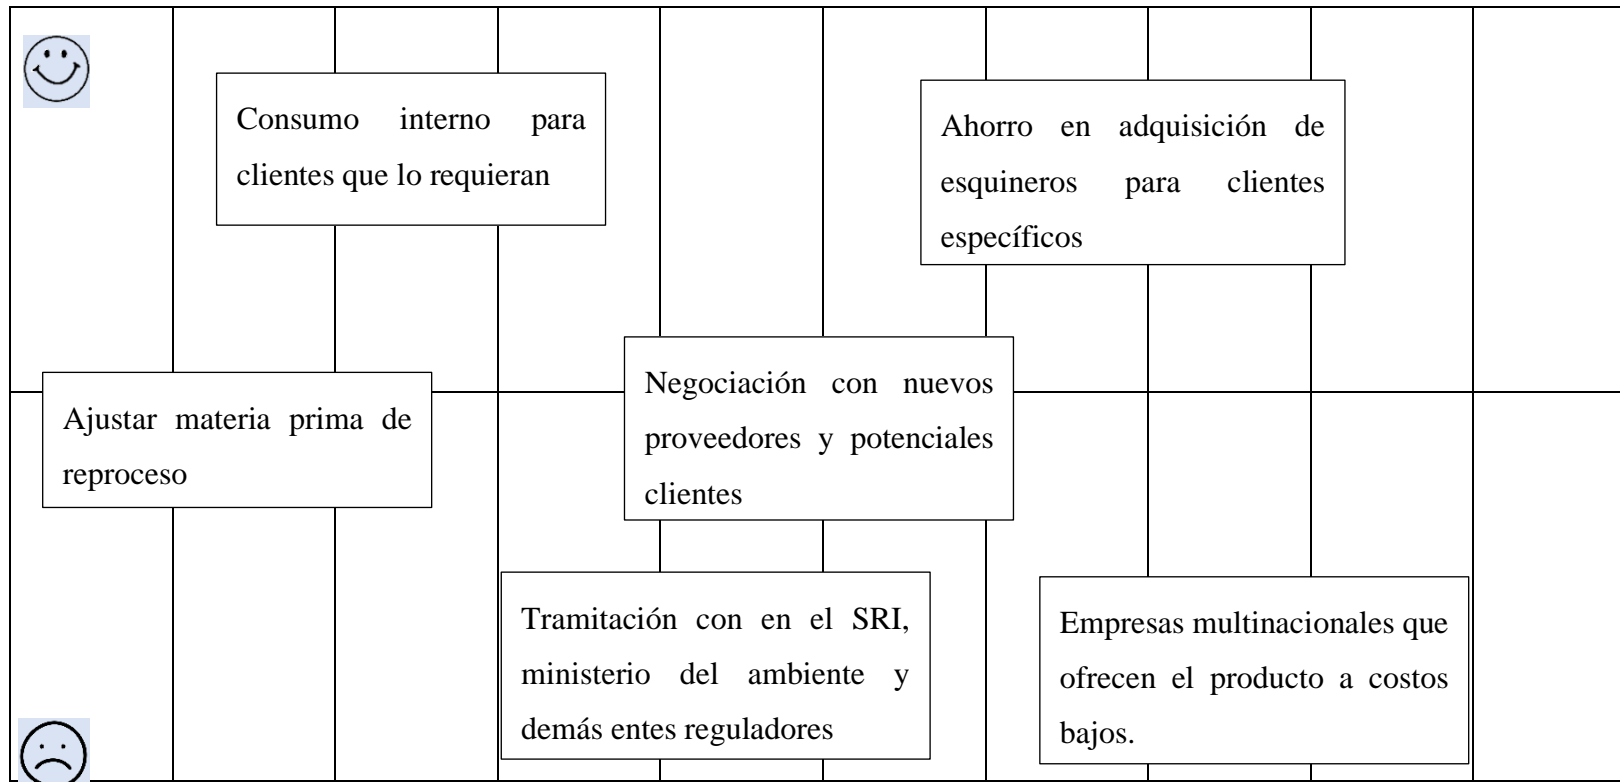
Consumo interno para clientes que lo requieran

Ahorro en adquisición de esquineros para clientes específicos

Negociación con nuevos proveedores y potenciales clientes

Ajustar materia prima de reproceso

Tramitación con en el SRI, ministerio del ambiente y demás entes reguladores

Empresas multinacionales que ofrecen el producto a costos bajos.